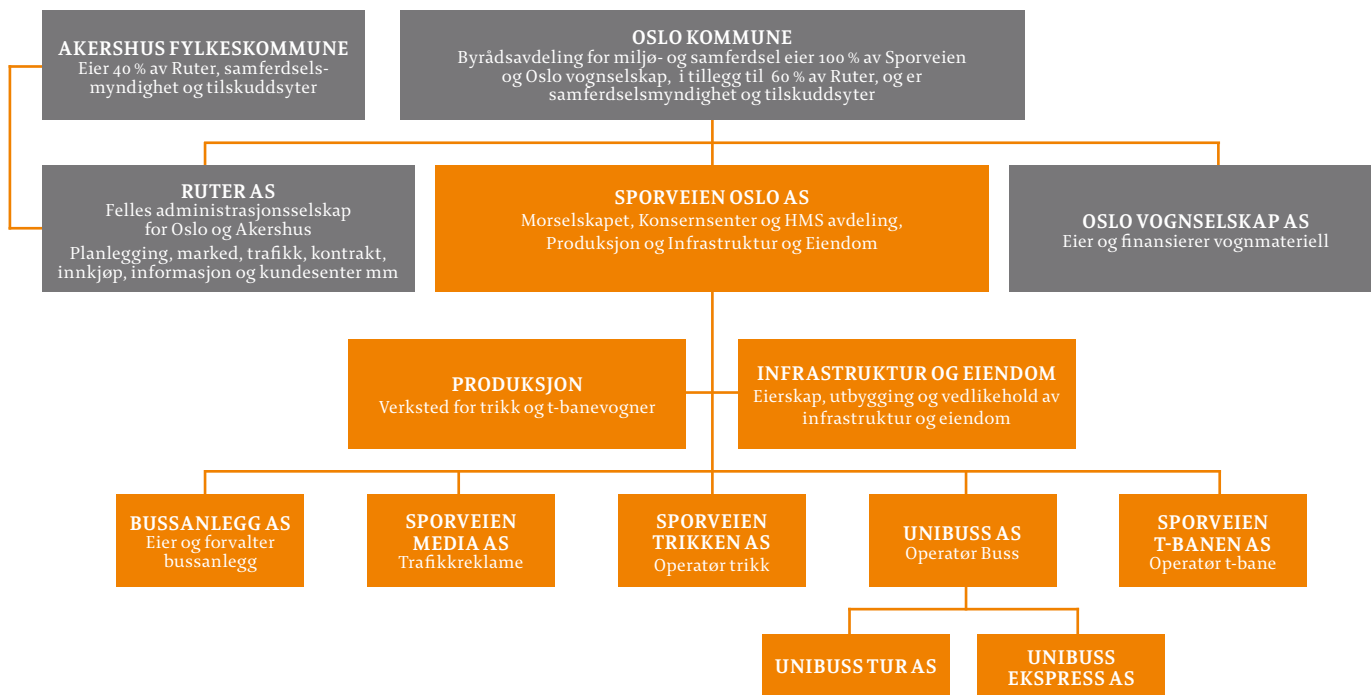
AKERSHUS FYLKESKOMMUNE
Eier 40 % av Ruter, samferdselsmyndighet og tilskuddsyter

OSLO KOMMUNE
Byrådsavdeling for miljø- og samferdsel eier 100 % av Sporveien og Oslo vognselskap, i tillegg til 60 % av Ruter, og er samferdselsmyndighet og tilskuddsyter

RUTER AS
Felles administrasjonsselskap for Oslo og Akershus
Planlegging, marked, trafikk, kontrakt, innkjøp, informasjon og kundesenter mm

SPORVEIEN OSLO AS
Morselskapet, Konsernsenter og HMS avdeling, Produksjon og Infrastruktur og Eiendom

OSLO VOGNSELSKAP AS
Eier og finansierer vognmateriell

PRODUKSJON
Verksted for trikk og t-banevogner

INFRASTRUKTUR OG EIENDOM
Eierskap, utbygging og vedlikehold av infrastruktur og eiendom

BUSSANLEGG AS
Eier og forvalter bussanlegg

SPORVEIEN MEDIA AS
Trafikkreklame

SPORVEIEN TRIKKEN AS
Operatør trikk

UNIBUSS AS
Operatør Buss

SPORVEIEN T-BANEN AS
Operatør t-bane

UNIBUSS TUR AS

UNIBUSS EKSPRESS AS